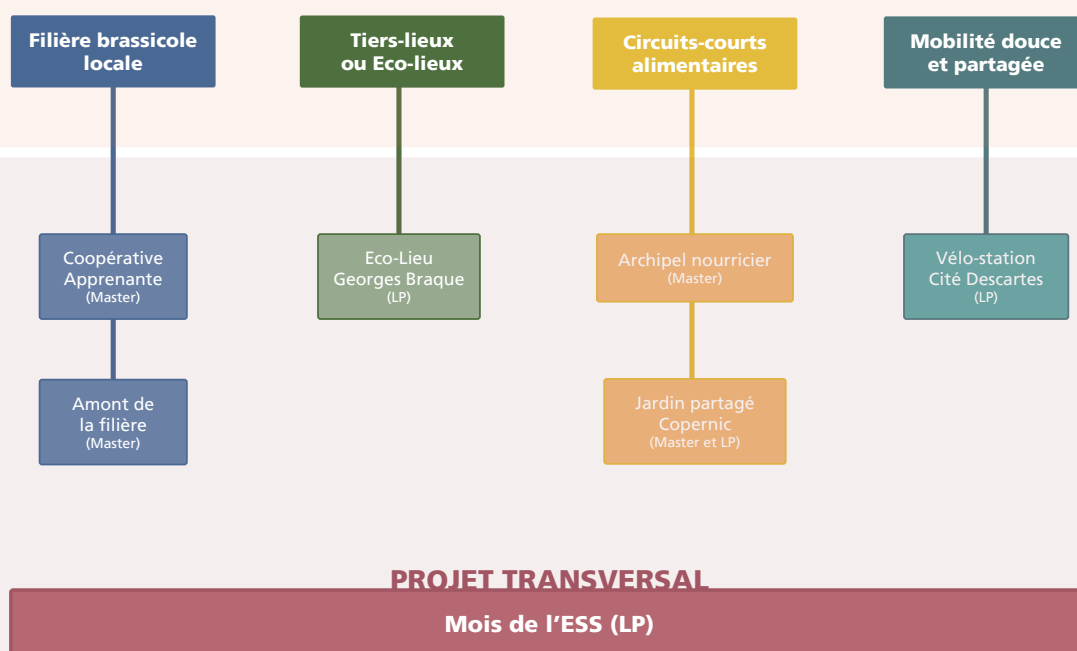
Filière brassicole locale

Tiers-lieux ou Eco-lieux

Circuits-courts alimentaires

Mobilité douce et partagée

Coopérative Apprenante
(Master)

Amont de la filière
(Master)

Eco-Lieu Georges Braque
(LP)

Archipel nourricier
(Master)

Jardin partagé Copernic
(Master et LP)

Vélo-station Cité Descartes
(LP)

PROJET TRANSVERSAL

Mois de l'ESS (LP)